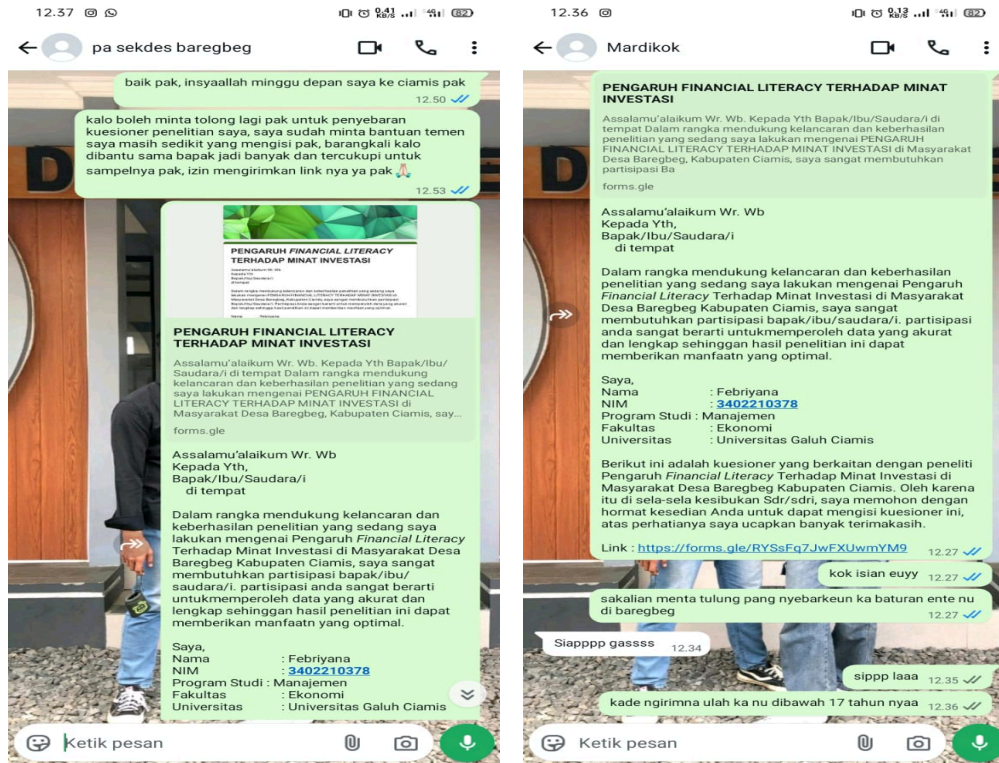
12.37

pa sekdes baregbeg

baik pak, insyaallah minggu depan saya ke ciamis pak 12.50

kalo boleh minta tolong lagi pak untuk penyebaran kuesioner penelitian saya, saya sudah minta bantuan temen saya masih sedikit yang mengisi pak, barangkali kalo dibantu sama bapak jadi banyak dan tercukupi untuk sampelnya pak, izin mengirimkan link nya ya pak🙏 12.53

PENGARUH FINANCIAL LITERACY TERHADAP MINAT INVESTASI

PENGARUH FINANCIAL LITERACY TERHADAP MINAT INVESTASI

Assalamu'alaikum Wr. Wb. Kepada Yth Bapak/Ibu/Saudara/i di tempat Dalam rangka mendukung kelancaran dan keberhasilan penelitian yang sedang saya lakukan mengenai PENGARUH FINANCIAL LITERACY TERHADAP MINAT INVESTASI di Masyarakat Desa Baregbeg, Kabupaten Ciamis, say...

forms.gle

Assalamu'alaikum Wr. Wb
Kepada Yth,
Bapak/Ibu/Saudara/i
di tempat

Dalam rangka mendukung kelancaran dan keberhasilan penelitian yang sedang saya lakukan mengenai Pengaruh *Financial Literacy* Terhadap Minat Investasi di Masyarakat Desa Baregbeg Kabupaten Ciamis, saya sangat membutuhkan partisipasi bapak/ibu/saudara/i. partisipasi anda sangat berarti untukmemperoleh data yang akurat dan lengkap sehingga hasil penelitian ini dapat memberikan manfaatn yang optimal.

Saya,
Nama : Febriyana
NIM : 3402210378
Program Studi : Manajemen
Fakultas : Ekonomi
Universitas : Universitas Galuh Ciamis

Ketik pesan

12.36

Mardikok

PENGARUH FINANCIAL LITERACY TERHADAP MINAT INVESTASI

Assalamu'alaikum Wr. Wb. Kepada Yth Bapak/Ibu/Saudara/i di tempat Dalam rangka mendukung kelancaran dan keberhasilan penelitian yang sedang saya lakukan mengenai PENGARUH FINANCIAL LITERACY TERHADAP MINAT INVESTASI di Masyarakat Desa Baregbeg, Kabupaten Ciamis, saya sangat membutuhkan partisipasi Ba

forms.gle

Assalamu'alaikum Wr. Wb
Kepada Yth,
Bapak/Ibu/Saudara/i
di tempat

Dalam rangka mendukung kelancaran dan keberhasilan penelitian yang sedang saya lakukan mengenai Pengaruh *Financial Literacy* Terhadap Minat Investasi di Masyarakat Desa Baregbeg Kabupaten Ciamis, saya sangat membutuhkan partisipasi bapak/ibu/saudara/i. partisipasi anda sangat berarti untukmemperoleh data yang akurat dan lengkap sehingga hasil penelitian ini dapat memberikan manfaatn yang optimal.

Saya,
Nama : Febriyana
NIM : 3402210378
Program Studi : Manajemen
Fakultas : Ekonomi
Universitas : Universitas Galuh Ciamis

Berikut ini adalah kuesioner yang berkaitan dengan peneliti Pengaruh *Financial Literacy* Terhadap Minat Investasi di Masyarakat Desa Baregbeg Kabupaten Ciamis. Oleh karena itu di sela-sela kesibukan Sdr/sdri, saya memohon dengan hormat kesedian Anda untuk dapat mengisi kuesioner ini, atas perhatianya saya ucapkan banyak terimakasih.

Link : https://forms.gle/RYSsFq7JwFXUwmYM9 12.27

kok isian euyy 12.27

sakalian menta tulung pang nyebarkeun ka baturan ente nu di baregbeg 12.27

Siapppp gassss 12.34

sippp laaa 12.35

kade ngirimna ulah ka nu dibawah 17 tahun nyaa 12.36

Ketik pesan